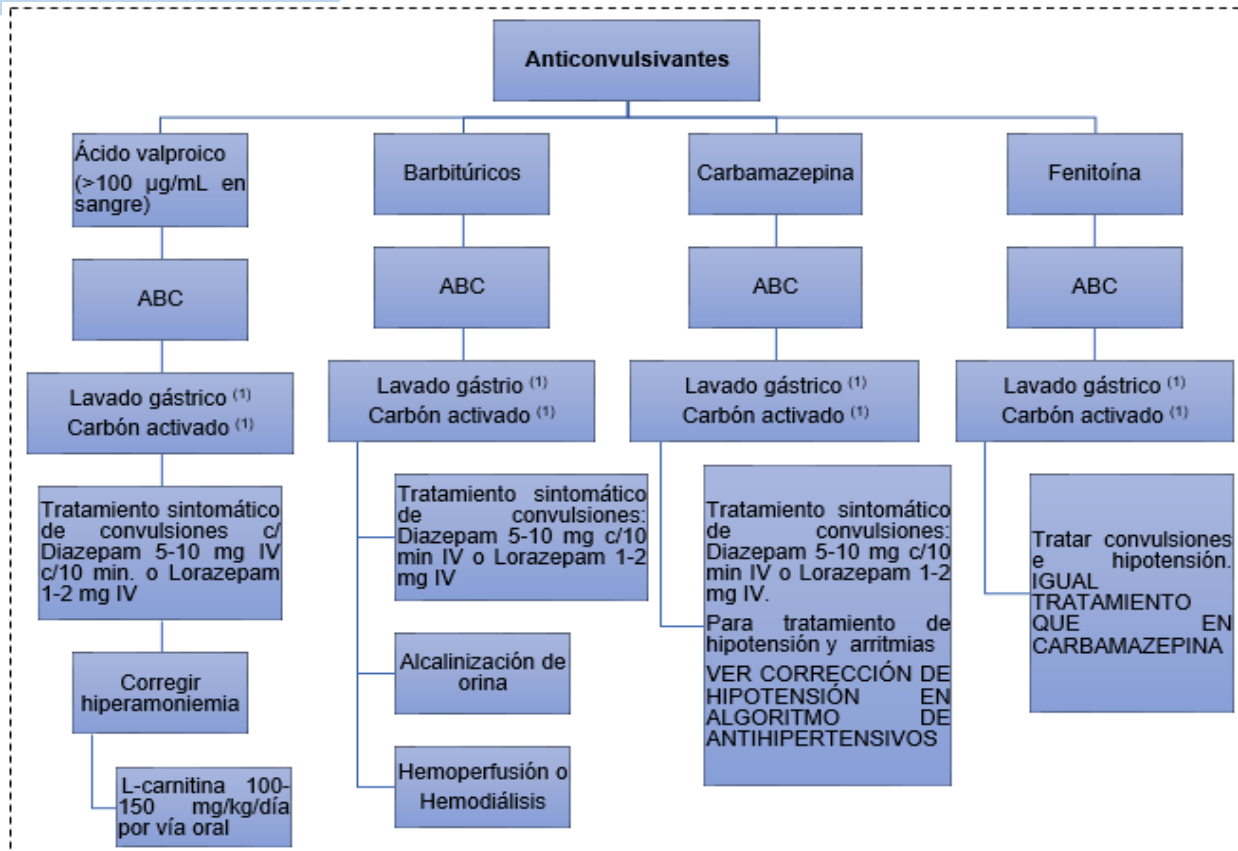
Anticonvulsivantes

Ácido valproico (>100 µg/mL en sangre)

ABC

Lavado gástrico $^{(1)}$
Carbón activado $^{(1)}$

Tratamiento sintomático de convulsiones c/ Diazepam 5-10 mg IV c/10 min. o Lorazepam 1-2 mg IV

Corregir hiperamoniemia

L-carnitina 100-150 mg/kg/día por vía oral

Barbitúricos

ABC

Lavado gástrio $^{(1)}$
Carbón activado $^{(1)}$

Tratamiento sintomático de convulsiones: Diazepam 5-10 mg c/10 min IV o Lorazepam 1-2 mg IV

Alcalinización de orina

Hemoperfusión o Hemodiálisis

Carbamazepina

ABC

Lavado gástrico $^{(1)}$
Carbón activado $^{(1)}$

Tratamiento sintomático de convulsiones: Diazepam 5-10 mg c/10 min IV o Lorazepam 1-2 mg IV.

Para tratamiento de hipotensión y arritmias

VER CORRECCIÓN DE HIPOTENSIÓN EN ALGORITMO DE ANTIHIPERTENSIVOS

Fenitoína

ABC

Lavado gástrico $^{(1)}$
Carbón activado $^{(1)}$

Tratar convulsiones e hipotensión. IGUAL TRATAMIENTO QUE EN CARBAMAZEPINA